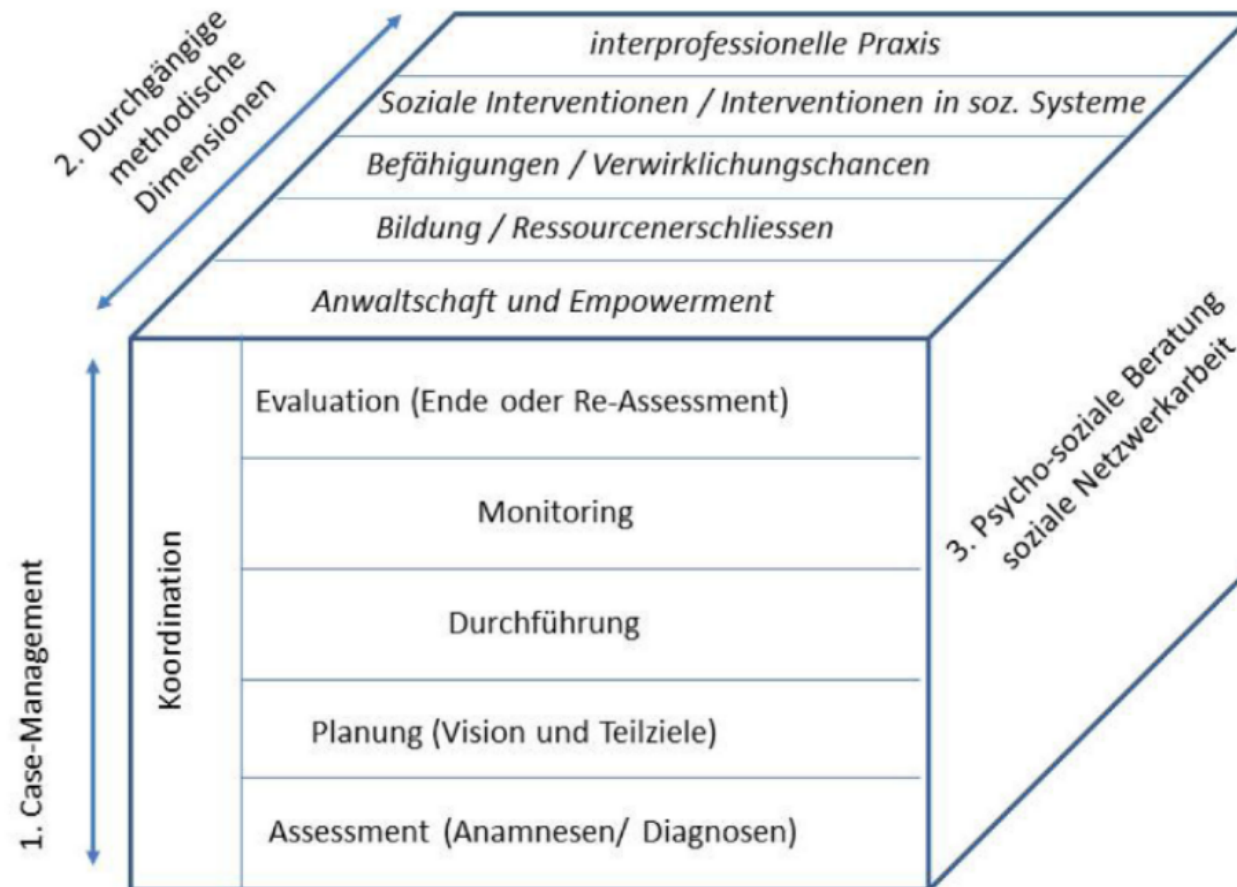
2. Durchgängige methodische Dimensionen

interprofessionelle Praxis

Soziale Interventionen / Interventionen in soz. Systeme

Befähigungen / Verwirklichungschancen

Bildung / Ressourcenerschliessen

Anwaltschaft und Empowerment

1. Case-Management

Koordination

Evaluation (Ende oder Re-Assessment)

Monitoring

Durchführung

Planung (Vision und Teilziele)

Assessment (Anamnesen/ Diagnosen)

3. Psycho-soziale Beratung soziale Netzwerkarbeit